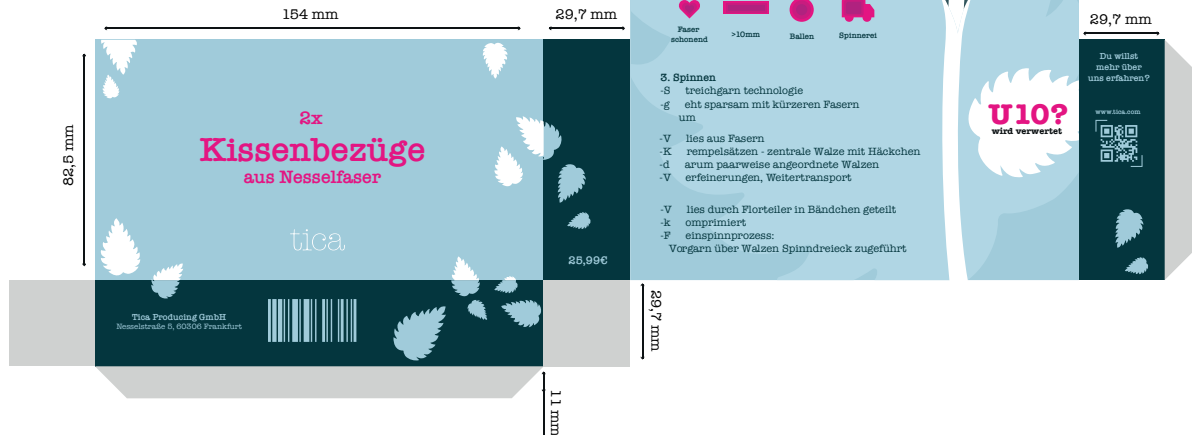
154 mm

29,7 mm

82,5 mm

2x
Kissenbezüge
aus Nesselfaser

tica

25,99€

Tica Producing GmbH
Nesselstraße 5, 60306 Frankfurt

29,7 mm

11 mm

Faser schonend

>10mm

Ballen

Spinnerei

3. Spinnen
-S treichgarn technologie
-g eht sparsam mit kürzeren Fasern um

-V lies aus Fasern
-K rempelsätzen - zentrale Walze mit Häckchen
-d arum paarweise angeordnete Walzen
-V erfeinerungen, Weitertransport

-V lies durch Florteiler in Bändchen geteilt
-k omprimiert
-F einspinnprozess:
Vorgarn über Walzen Spinndreieck zugeführt

U10?
wird verwertet

29,7 mm

Du willst mehr über uns erfahren?

www.tica.com